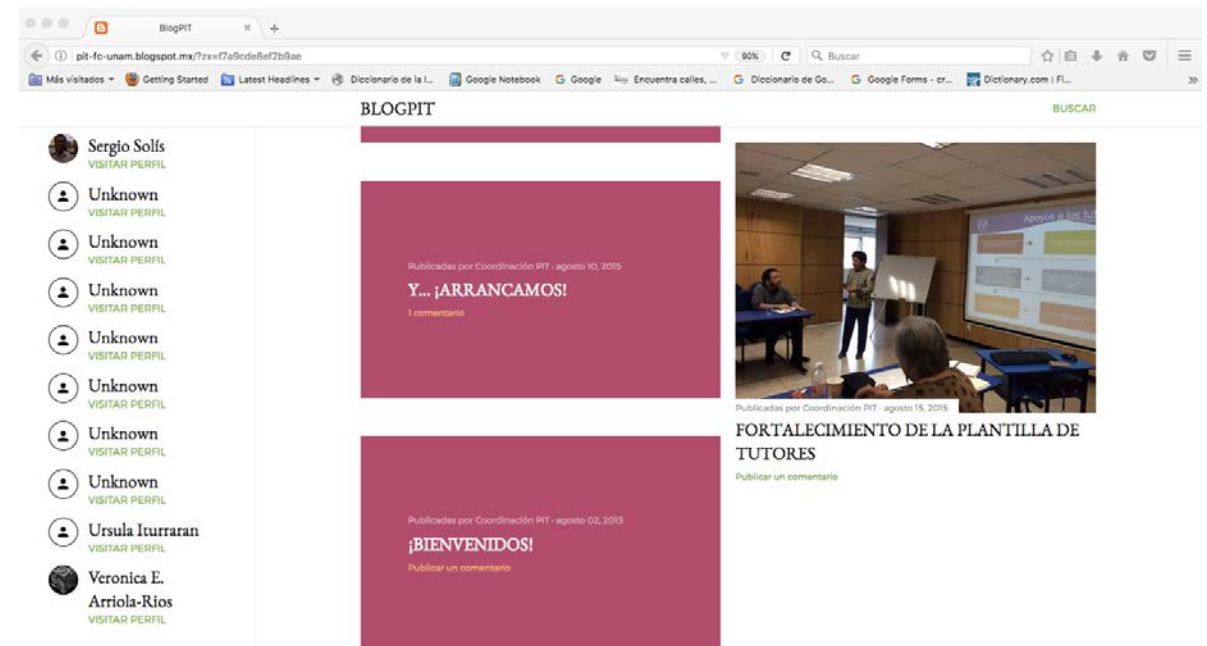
BlogPIT

pit-fc-unam.blogspot.mx/?zx=f7a9cde8ef2b9ae

90%

Buscar

Más visitados Getting Started Latest Headlines Diccionario de la l... Google Notebook Google Encuentra calles, ... Diccionario de Go... Google Forms - cr... Dictionary.com | Fi...

BLOGPIT

BUSCAR

Sergio Solís
VISITAR PERFIL

Unknown
VISITAR PERFIL

Unknown
VISITAR PERFIL

Unknown
VISITAR PERFIL

Unknown
VISITAR PERFIL

Unknown
VISITAR PERFIL

Unknown
VISITAR PERFIL

Unknown
VISITAR PERFIL

Ursula Iturraran
VISITAR PERFIL

Veronica E. Arriola-Rios
VISITAR PERFIL

Publicadas por Coordinación PIT · agosto 10, 2015

Y... ¡ARRANCAMOS!

1 comentario

Publicadas por Coordinación PIT · agosto 02, 2015

¡BIENVENIDOS!

Publicar un comentario

Apoyos a los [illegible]

Publicadas por Coordinación PIT · agosto 15, 2015

FORTALECIMIENTO DE LA PLANTILLA DE TUTORES

Publicar un comentario